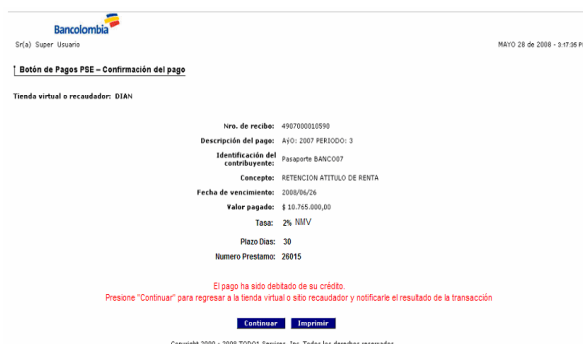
Bancolombia
Sr(a) Super Usuario
MAYO 28 de 2008 - 3:17:36 P

Botón de Pagos PSE – Confirmación del pago

Tienda virtual o recaudador: DIAN

| | |
|---|---|
| Nro. de recibo: | 4907000010590 |
| Descripción del pago: | AñO: 2007 PERIODO: 3 |
| Identificación del contribuyente: | Pasaporte BANCO07 |
| Concepto: | RETENCION ATITULO DE RENTA |
| Fecha de vencimiento: | 2008/06/26 |
| Valor pagado: | \$ 10.765.000,00 |
| Tasa: | 2% NMV |
| Plazo Dias: | 30 |
| Numero Prestamo: | 26015 |

El pago ha sido debitado de su crédito.
Presione "Continuar" para regresar a la tienda virtual o sitio recaudador y notificarle el resultado de la transacción

Continuar Imprimir

Copyright 2000 - 2008 TODO1 Services, Inc. Todos los derechos reservados